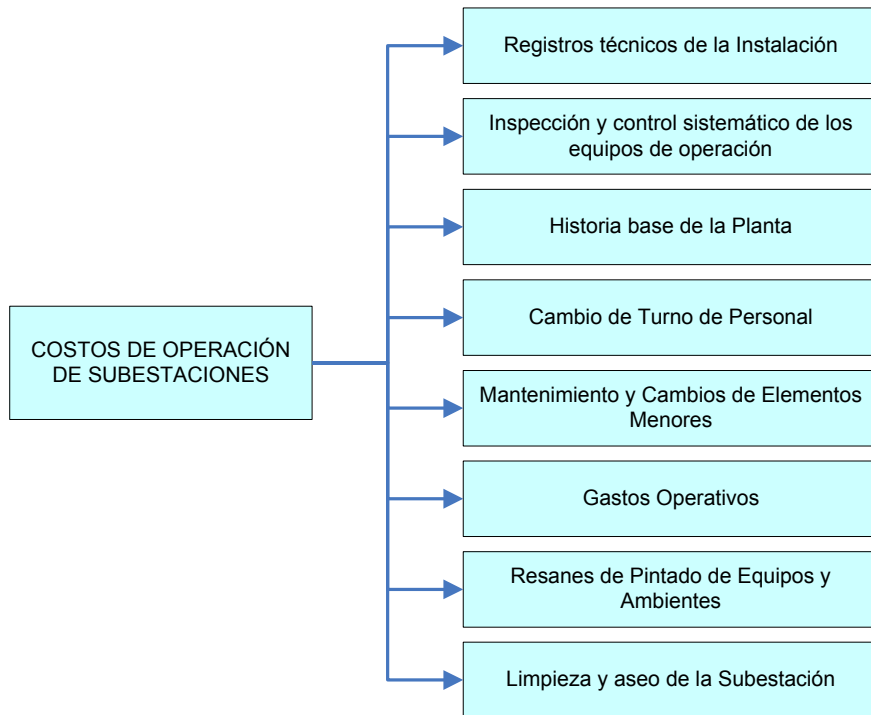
COSTOS DE OPERACIÓN DE SUBESTACIONES

Registros técnicos de la Instalación

Inspección y control sistemático de los equipos de operación

Historia base de la Planta

Cambio de Turno de Personal

Mantenimiento y Cambios de Elementos Menores

Gastos Operativos

Resanes de Pintado de Equipos y Ambientes

Limpieza y aseo de la Subestación